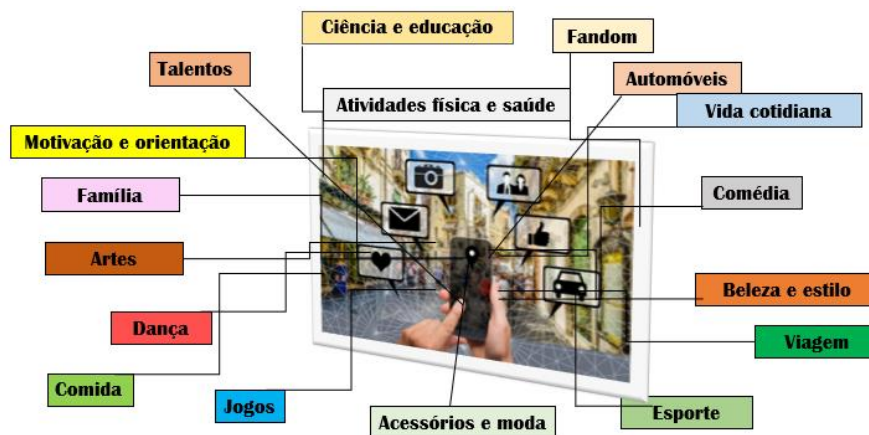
Ciência e educação

Fandom

Talentos

Automóveis

Atividades física e saúde

Vida cotidiana

Motivação e orientação

Família

Comédia

Artes

Beleza e estilo

Dança

Viagem

Comida

Jogos

Acessórios e moda

Esporte